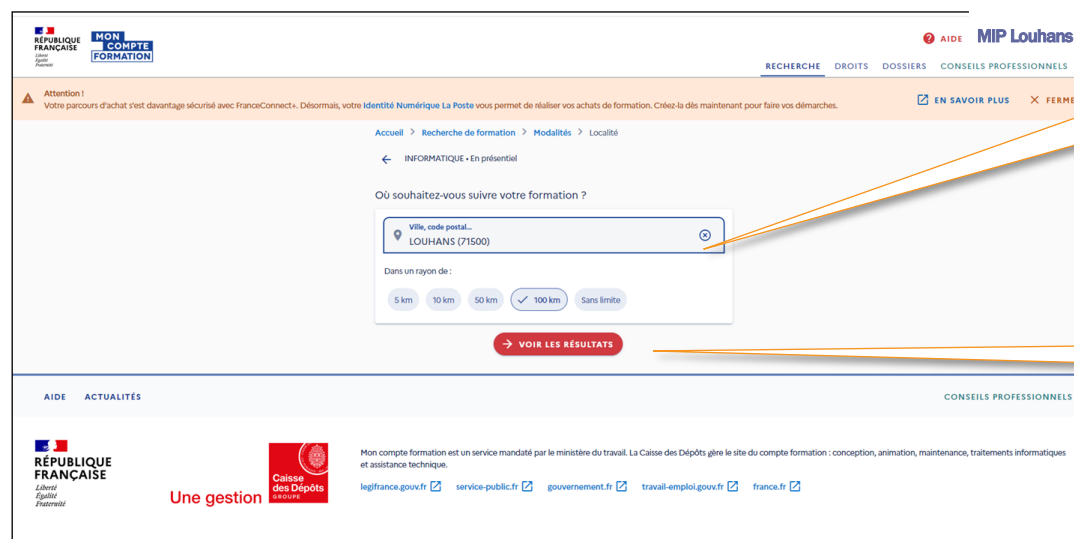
RÉPUBLIQUE FRANÇAISE
Liberté Égalité Fraternité

MON COMPTE FORMATION

AIDE

MIP Louhans

RECHERCHE DROITS DOSSIERS CONSEILS PROFESSIONNELS

Attention !
Votre parcours d'achat s'est davantage sécurisé avec FranceConnect+. Désormais, votre Identité Numérique La Poste vous permet de réaliser vos achats de formation. Créez-la dès maintenant pour faire vos démarches.

EN SAVOIR PLUS

FERME

Accueil > Recherche de formation > Modalités > Localité

INFORMATIQUE • En présentiel

Où souhaitez-vous suivre votre formation ?

Ville, code postal...
LOUHANS (71500)

Dans un rayon de :

5 km 10 km 50 km 100 km Sans limite

VOIR LES RÉSULTATS

AIDE ACTUALITÉS

CONSEILS PROFESSIONNELS

RÉPUBLIQUE FRANÇAISE
Liberté Égalité Fraternité

Une gestion

Caisse des Dépôts GROUPE

Mon compte formation est un service mandaté par le ministère du travail. La Caisse des Dépôts gère le site du compte formation : conception, animation, maintenance, traitements informatiques et assistance technique.

legifrance.gouv.fr service-public.fr gouvernement.fr travail-emploi.gouv.fr france.fr